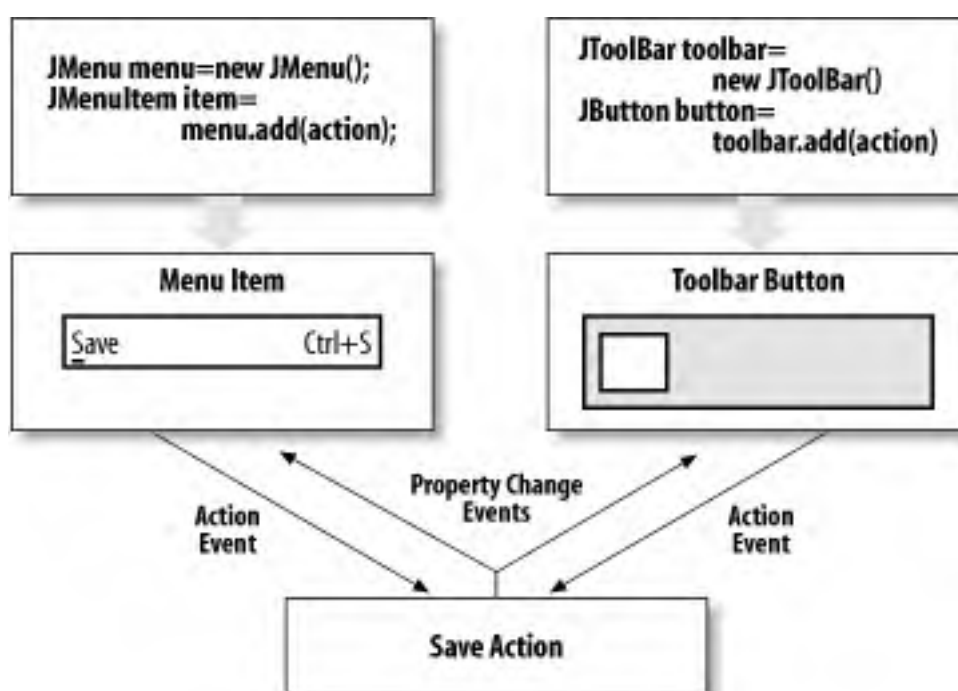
JMenu menu=new JMenu();
JMenuItem item=
menu.add(action);

JToolBar toolbar=
new JToolBar()
JButton button=
toolbar.add(action)

Menu Item

Save Ctrl+S

Toolbar Button

Action Event

Property Change Events

Action Event

Save Action